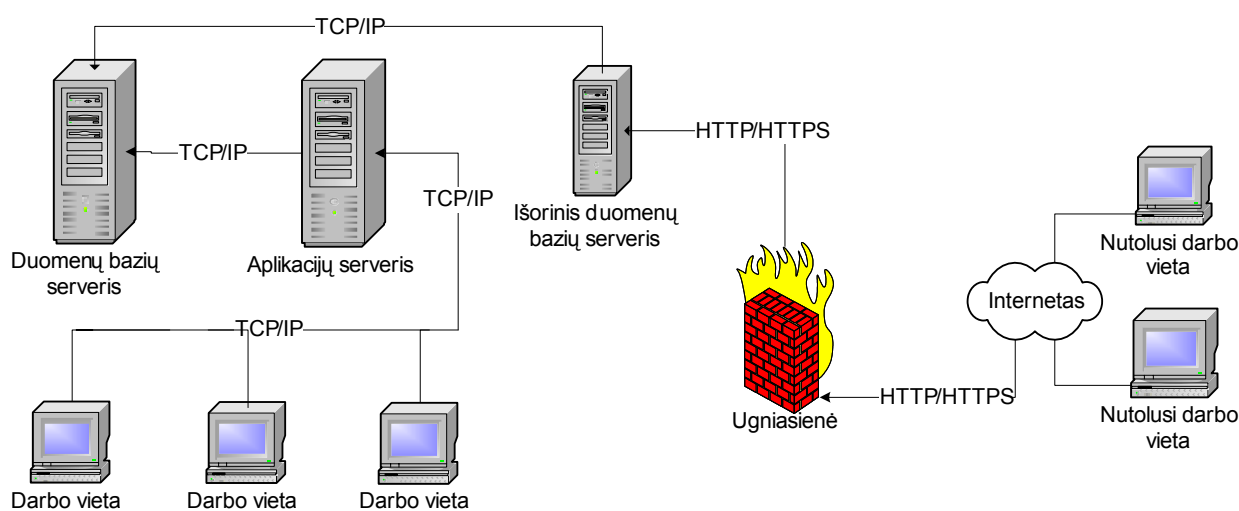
TCP/IP

TCP/IP

TCP/IP

HTTP/HTTPS

Duomenų bazių serveris

Aplikacijų serveris

Išorinis duomenų bazių serveris

Nutolusi darbo vieta

Internetas

TCP/IP

Ugniasienė

HTTP/HTTPS

Nutolusi darbo vieta

Darbo vieta

Darbo vieta

Darbo vieta